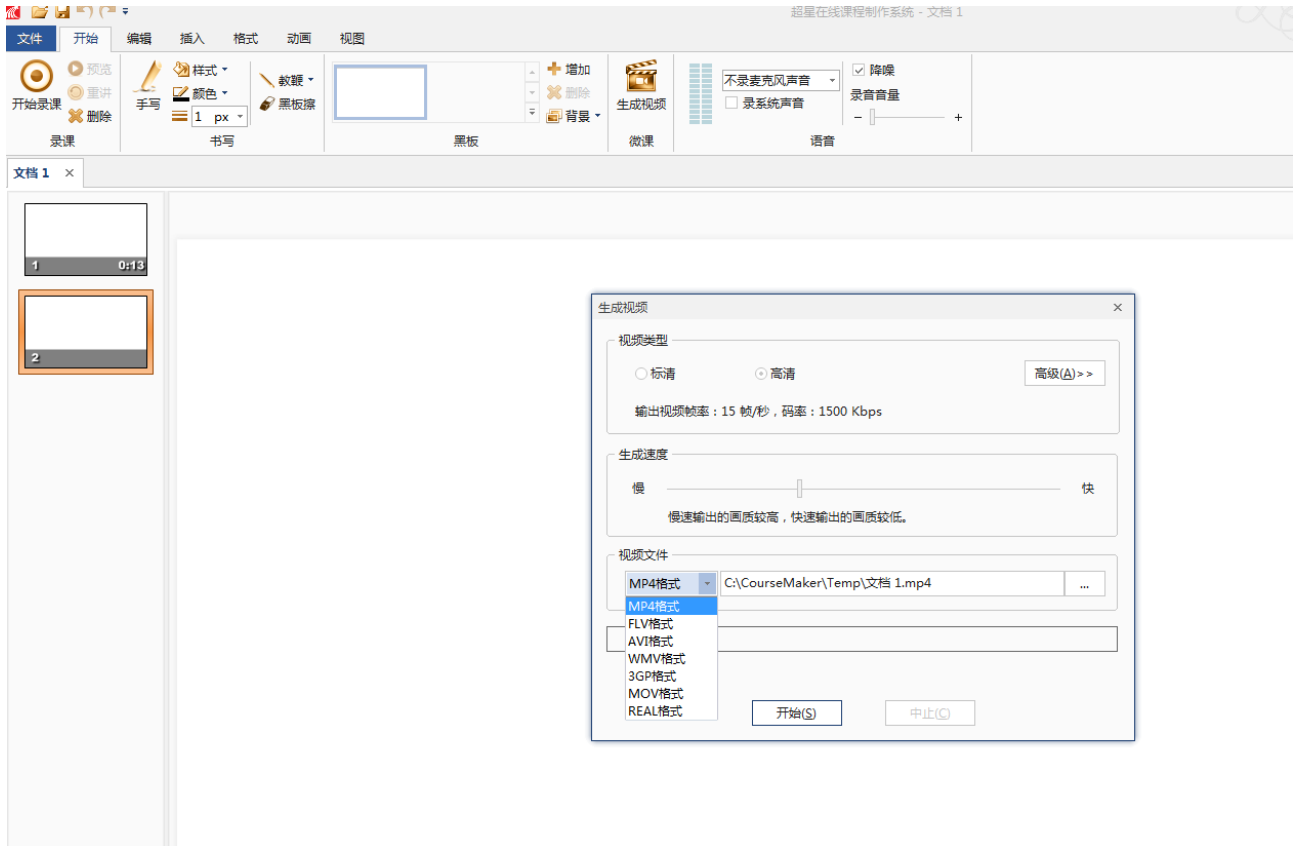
超星在线课程制作系统 - 文档 1

文件 开始 编辑 插入 格式 动画 视图

开始录课 预览 重讲 删除
录课

手写 样式 颜色 1 px
书写

教鞭 黑板擦

增加 删除 背景
黑板

生成视频
微课

不录麦克风声音 录系统声音 降噪 录音音量 − +
语音

文档 1 ×

1 0:13
2

生成视频 ×

视频类型
标清 高清 高级(A)>>
输出视频帧率：15 帧/秒，码率：1500 Kbps

生成速度
慢 快
慢速输出的画质较高，快速输出的画质较低。

视频文件
MP4格式 C:\CourseMaker\Temp\文档 1.mp4 ...
MP4格式
FLV格式
AVI格式
WMV格式
3GP格式
MOV格式
REAL格式

开始(S) 中止(C)